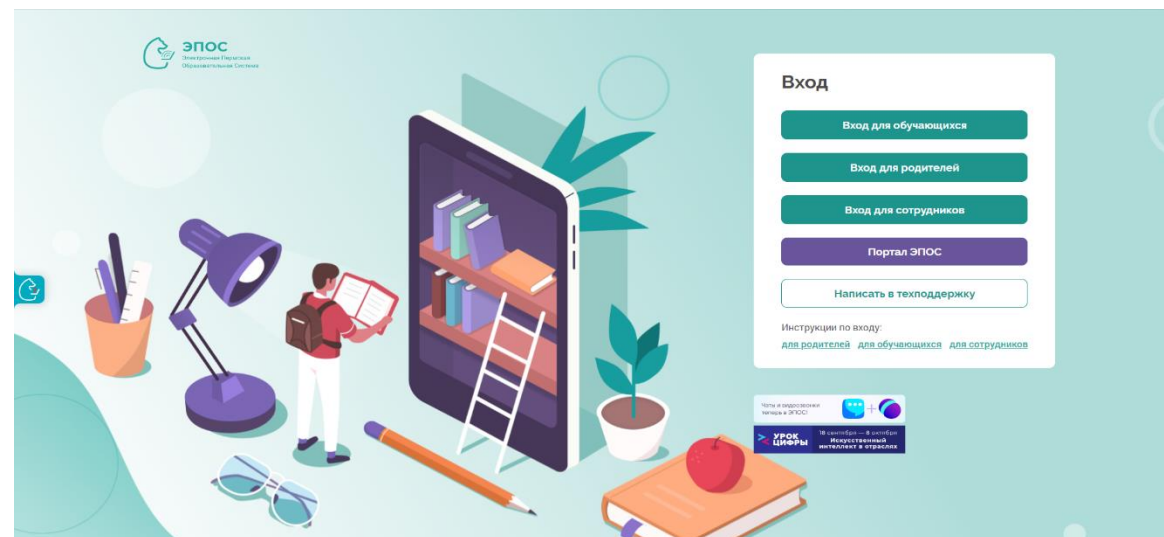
ЭПОС
Электронная Пермская Образовательная Система

Вход

Вход для обучающихся

Вход для родителей

Вход для сотрудников

Портал ЭПОС

Написать в техподдержку

Инструкции по входу:
для родителей для обучающихся для сотрудников

Чаты и видеозвонки теперь в ЭПОС!

УРОК ЦИФРЫ 18 сентября — 8 октября Искусственный интеллект в отраслях